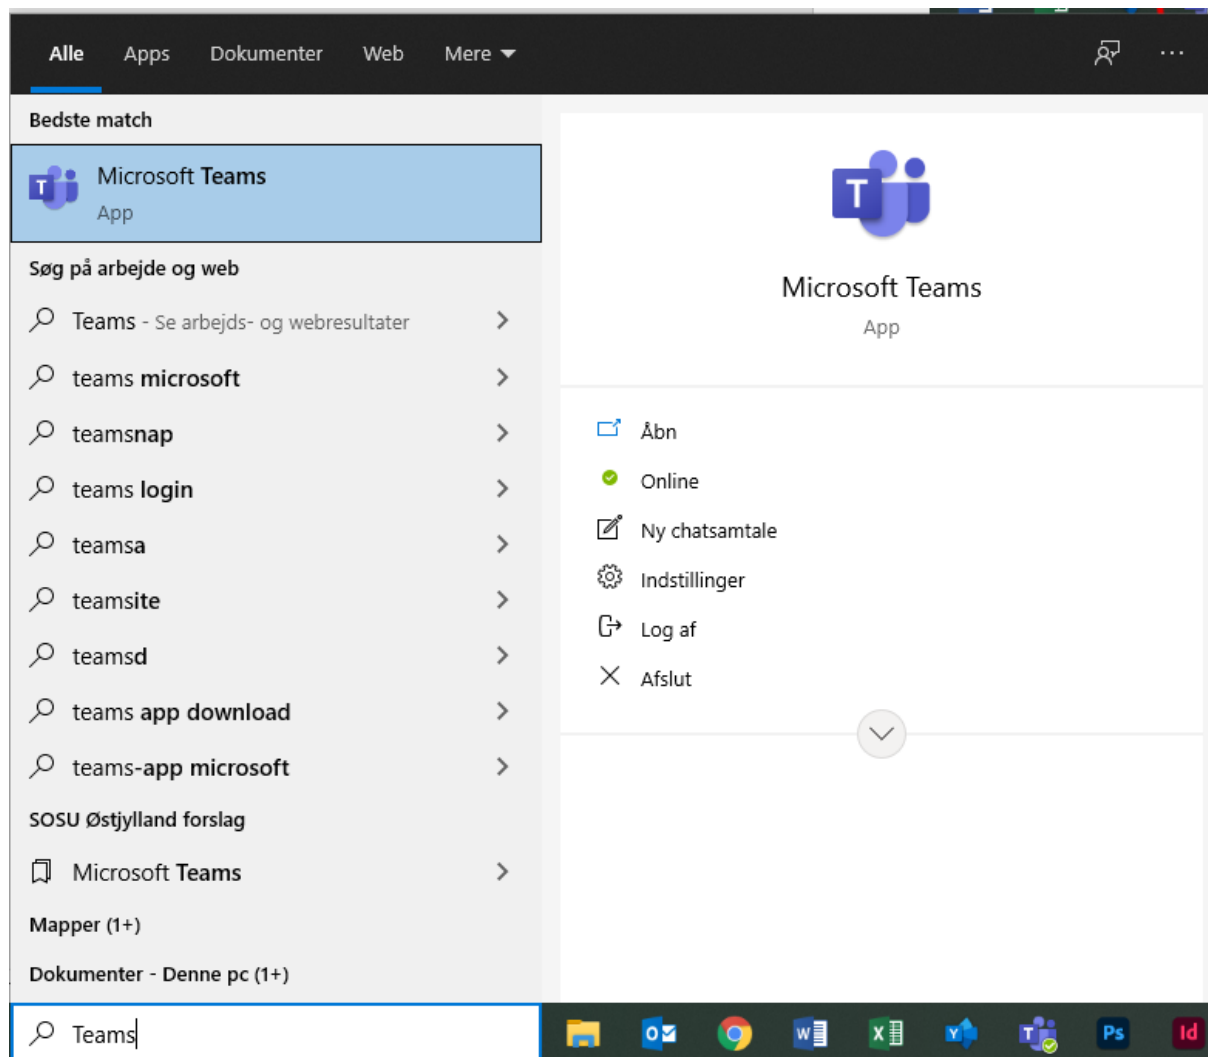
Alle Apps Dokumenter Web Mere

Bedste match

Microsoft Teams
App

Søg på arbejde og web

Teams - Se arbejds- og webresultater

teams microsoft

teamsnap

teams login

teamsa

teamsite

teamsd

teams app download

teams-app microsoft

SOSU Østjylland forslag

Microsoft Teams

Mapper (1+)

Dokumenter - Denne pc (1+)

Teams

Microsoft Teams
App

Åbn

Online

Ny chatsamtale

Indstillinger

Log af

Afslut